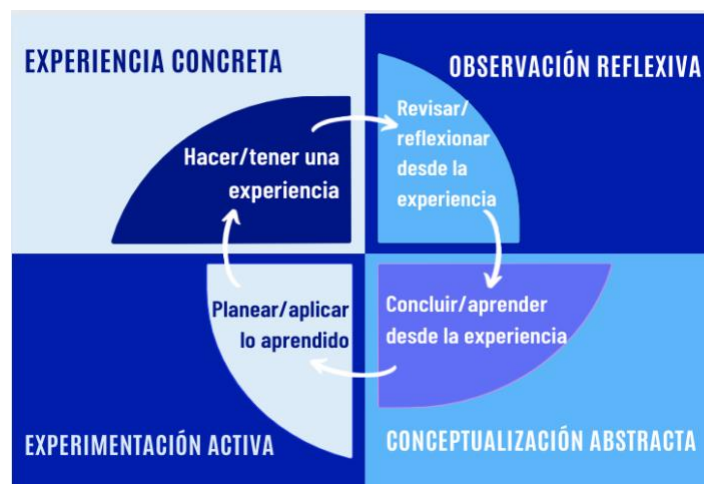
EXPERIENCIA CONCRETA

OBSERVACIÓN REFLEXIVA

Hacer/tener una experiencia

Revisar/ reflexionar desde la experiencia

Concluir/aprender desde la experiencia

Planear/aplicar lo aprendido

EXPERIMENTACIÓN ACTIVA

CONCEPTUALIZACIÓN ABSTRACTA